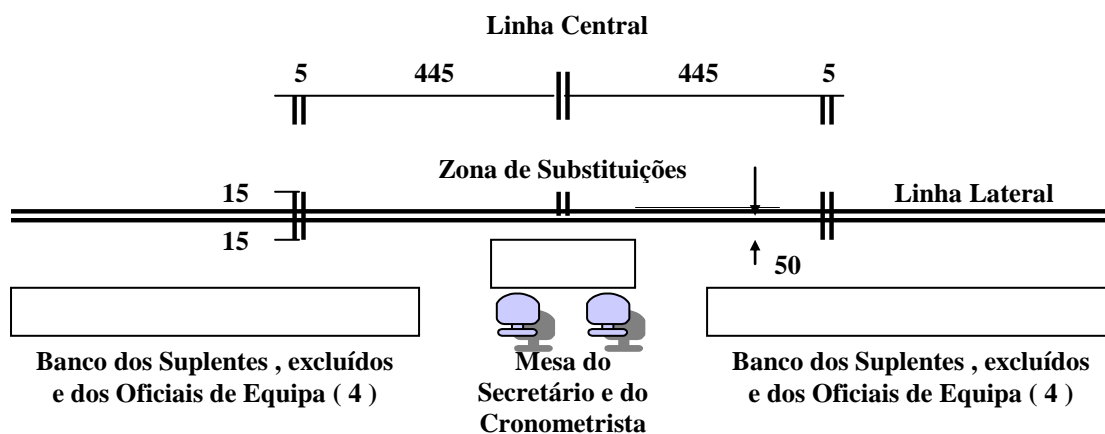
Linha Central

5 445 445 5

Zona de Substituições

15

15

Linha Lateral

50

Banco dos Suplentes , excluídos e dos Oficiais de Equipa ( 4 )

Mesa do Secretário e do Cronometrista

Banco dos Suplentes , excluídos e dos Oficiais de Equipa ( 4 )